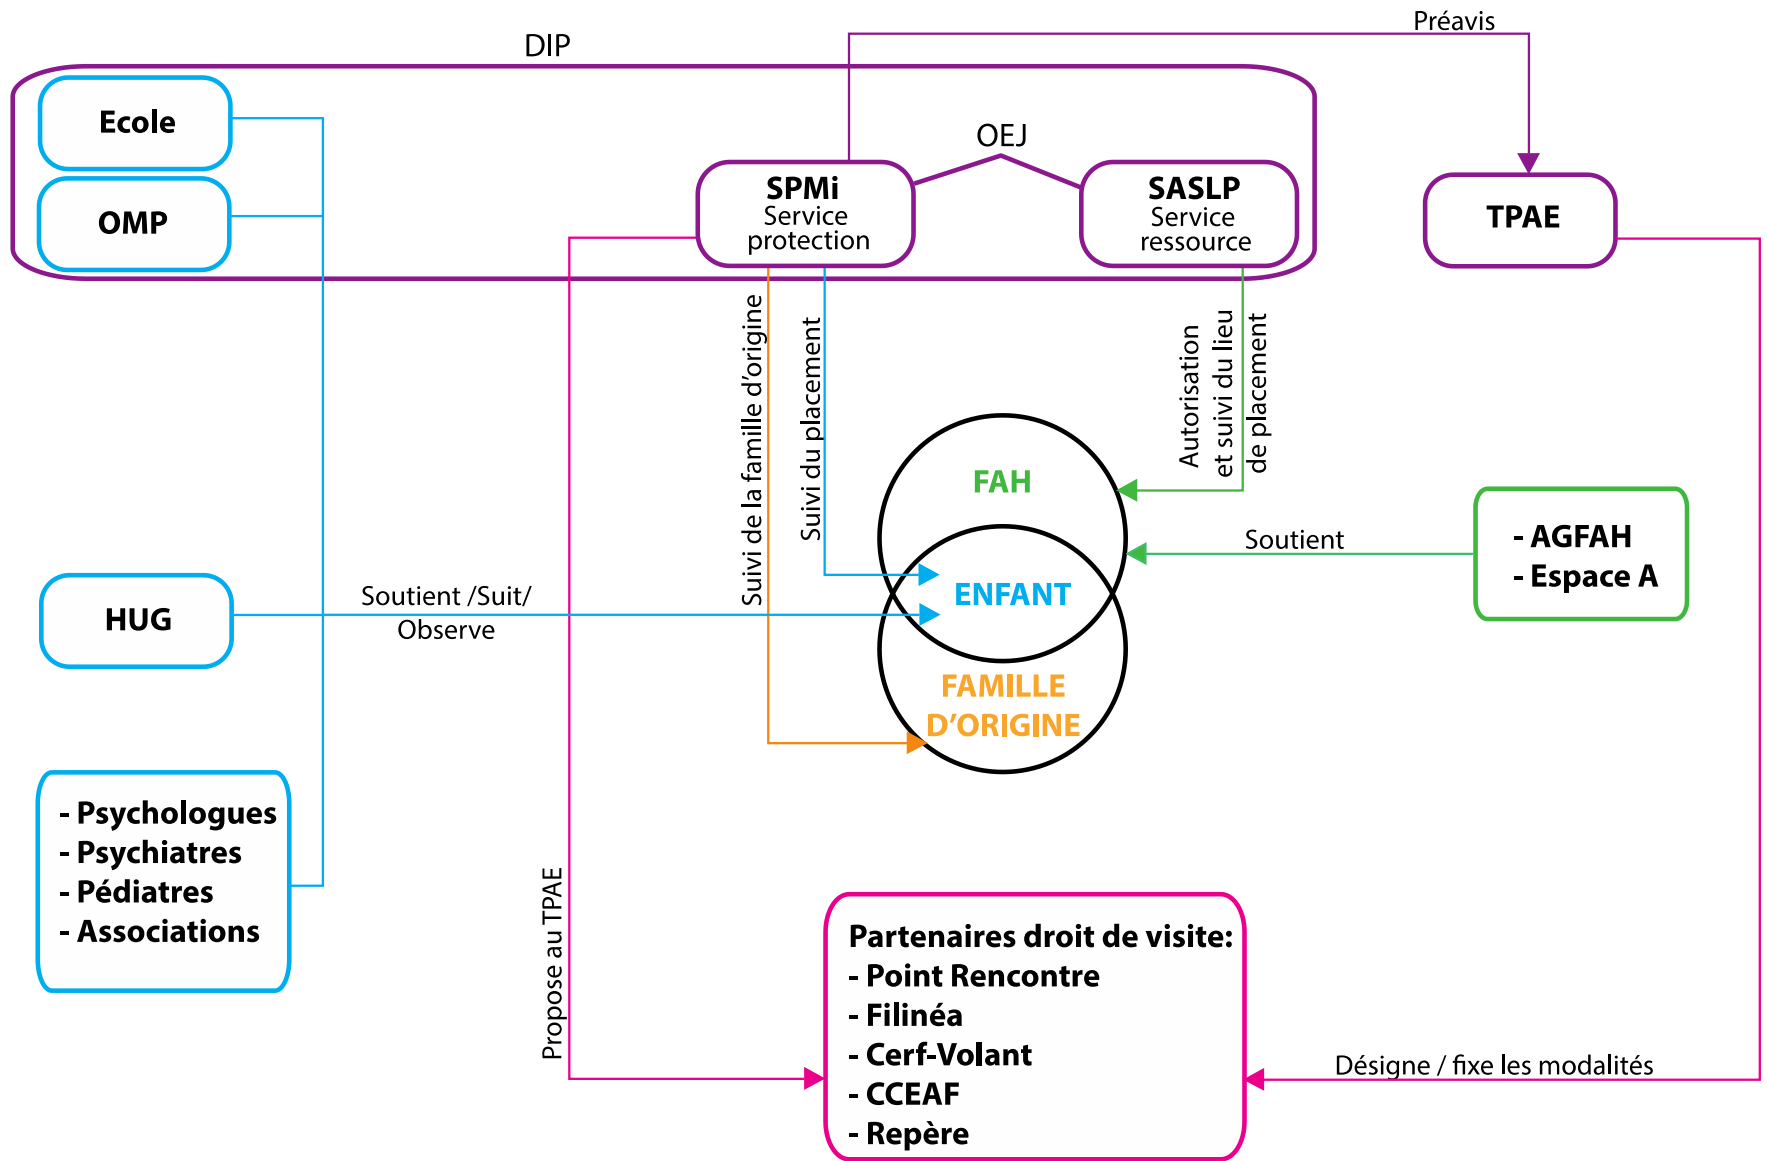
Préavis

DIP

Ecole

OMP

OEJ

SPMi
Service protection

SASLP
Service ressource

TPAE

Suivi de la famille d'origine

Suivi du placement

Autorisation et suivi du lieu de placement

FAH

ENFANT

FAMILLE D'ORIGINE

Soutient

- AGFAH
- Espace A

HUG

Soutient /Suit/ Observe

- Psychologues
- Psychiatres
- Pédiatres
- Associations

Propose au TPAE

Partenaires droit de visite:
- Point Rencontre
- Filinéa
- Cerf-Volant
- CCEAF
- Repère

Désigne / fixe les modalités